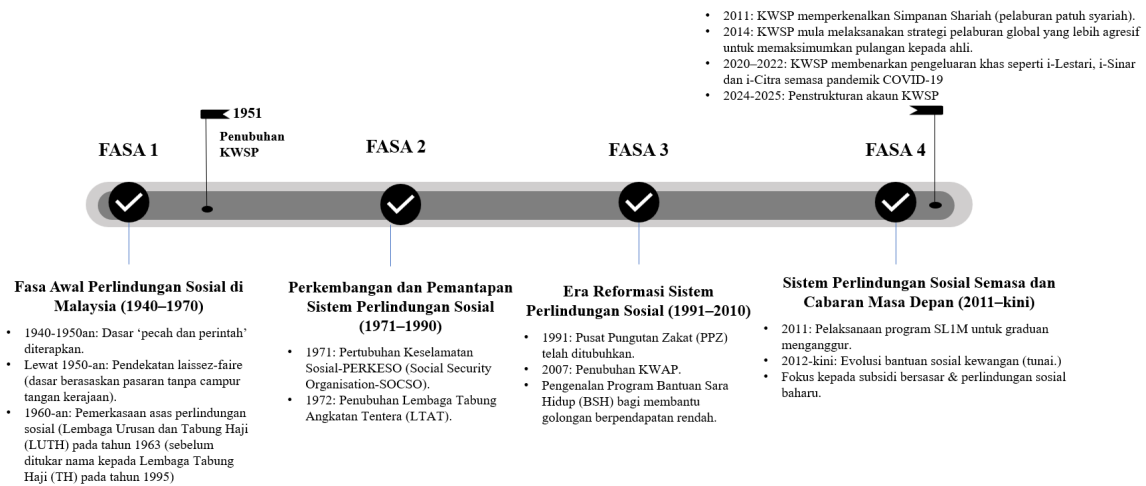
- 2011: KWSP memperkenalkan Simpanan Shariah (pelaburan patuh syariah).
- 2014: KWSP mula melaksanakan strategi pelaburan global yang lebih agresif untuk memaksimumkan pulangan kepada ahli.
- 2020–2022: KWSP membenarkan pengeluaran khas seperti i-Lestari, i-Sinar dan i-Citra semasa pandemik COVID-19
- 2024-2025: Penstrukturan akaun KWSP

1951
Penubuhan KWSP

FASA 1

FASA 2

FASA 3

FASA 4

Fasa Awal Perlindungan Sosial di Malaysia (1940–1970)

- 1940-1950an: Dasar 'pecah dan perintah' diterapkan.
- Lewat 1950-an: Pendekatan laissez-faire (dasar berasaskan pasaran tanpa campur tangan kerajaan).
- 1960-an: Pemerkasaan asas perlindungan sosial (Lembaga Urusan dan Tabung Haji (LUTH) pada tahun 1963 (sebelum ditukar nama kepada Lembaga Tabung Haji (TH) pada tahun 1995)

Perkembangan dan Pemantapan Sistem Perlindungan Sosial (1971–1990)

- 1971: Pertubuhan Keselamatan Sosial-PERKESO (Social Security Organisation-SOCSO).
- 1972: Penubuhan Lembaga Tabung Angkatan Tentera (LTAT).

Era Reformasi Sistem Perlindungan Sosial (1991–2010)

- 1991: Pusat Pungutan Zakat (PPZ) telah ditubuhkan.
- 2007: Penubuhan KWAP.
- Pengenalan Program Bantuan Sara Hidup (BSH) bagi membantu golongan berpendapatan rendah.

Sistem Perlindungan Sosial Semasa dan Cabaran Masa Depan (2011–kini)

- 2011: Pelaksanaan program SL1M untuk graduan menganggur.
- 2012-kini: Evolusi bantuan sosial kewangan (tunai.)
- Fokus kepada subsidi bersasar & perlindungan sosial baharu.